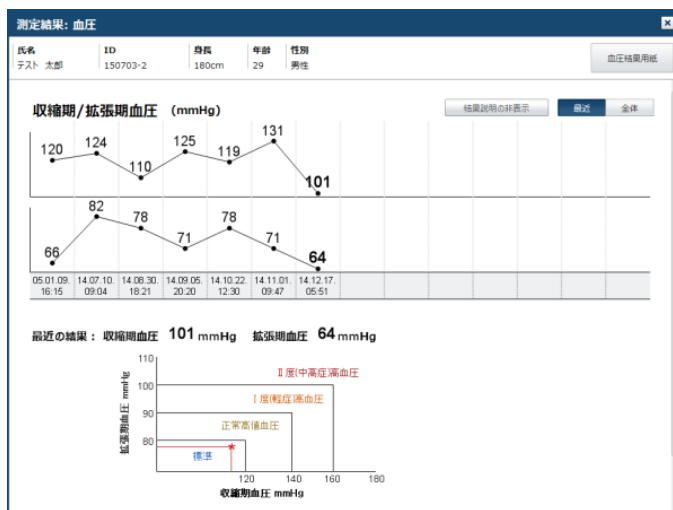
測定結果: 血圧

| 氏名 | ID | 身長 | 年齢 | 性別 |
|---|---|---|---|---|
| テスト 太郎 | 150703-2 | 180cm | 29 | 男性 |

血圧結果用紙

収縮期/拡張期血圧 (mmHg)

結果説明の非表示　最近　全体

120 124 110 125 119 131 101

66 82 78 71 78 71 64

| 05.01.09. 16:15 | 14.07.10. 09:04 | 14.08.30. 18:21 | 14.09.05. 20:20 | 14.10.22. 12:30 | 14.11.01. 09:47 | 14.12.17. 05:51 |
|---|---|---|---|---|---|---|

最近の結果: 収縮期血圧 101 mmHg 拡張期血圧 64 mmHg

110
100
90
80
拡張期血圧 mmHg
II 度(中高症)高血圧
I 度(軽症)高血圧
正常高値血圧
標準
120 140 160 180
収縮期血圧 mmHg